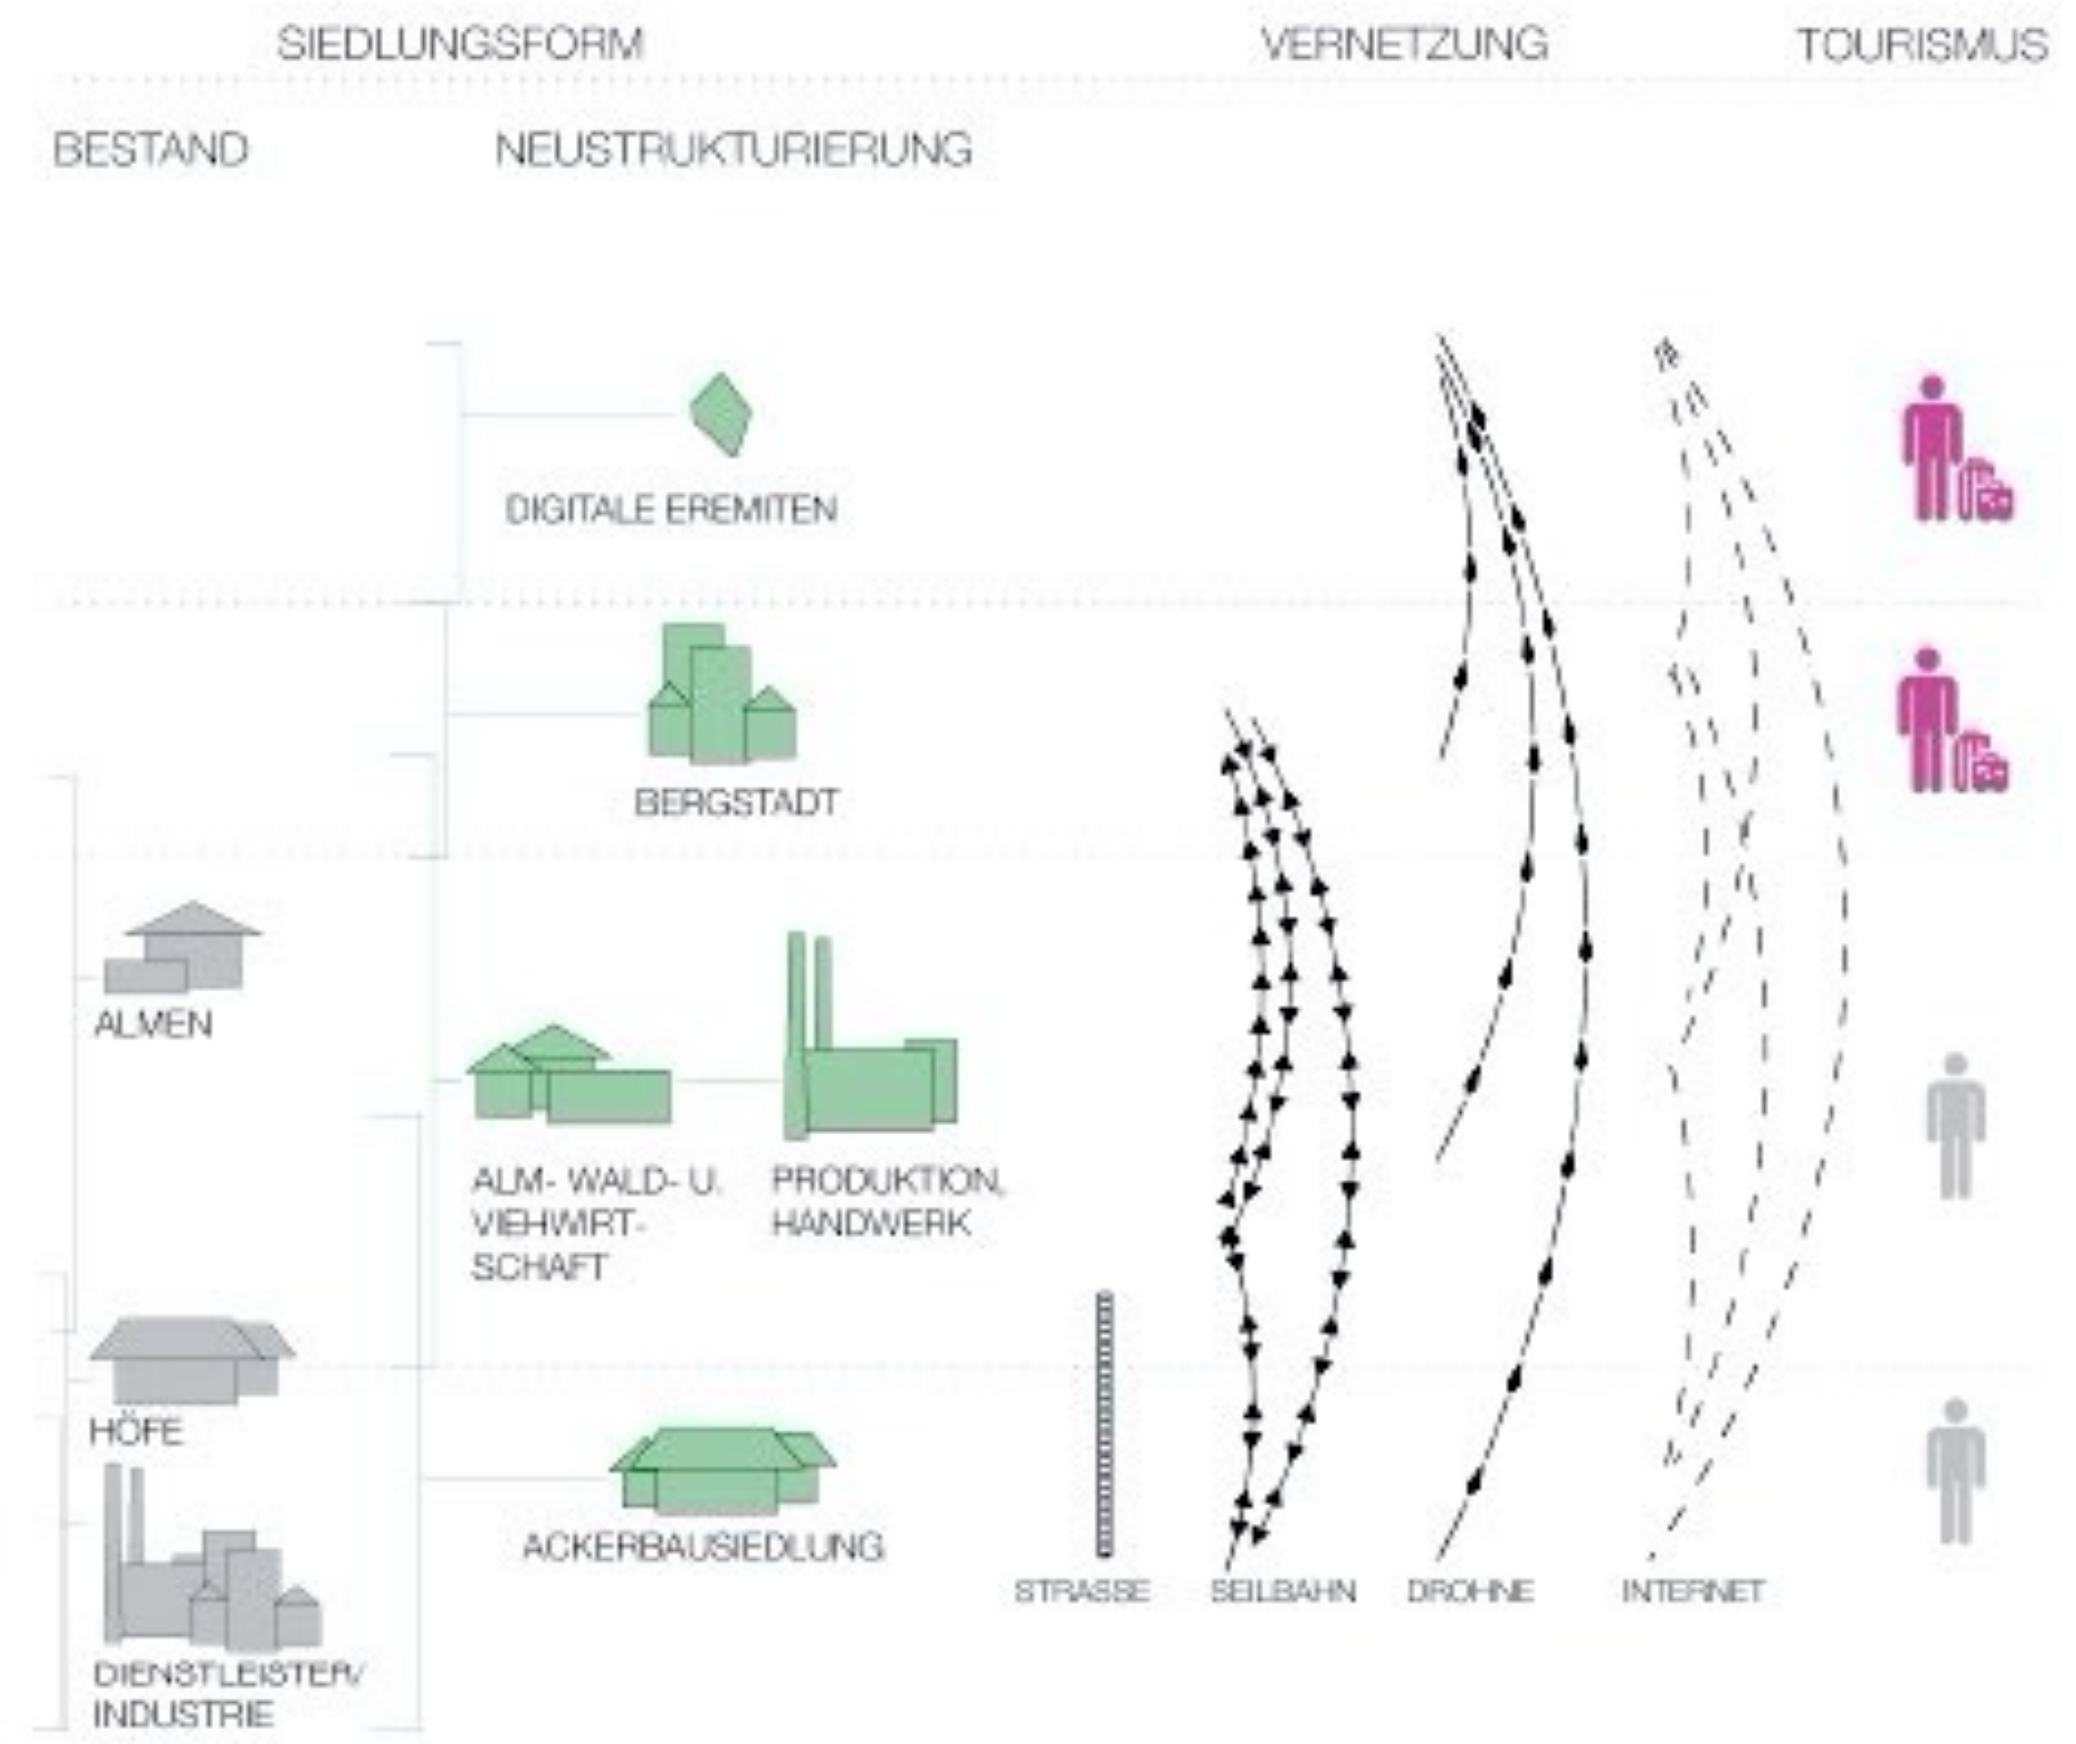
SIEDLUNGSFORM

VERNETZUNG

TOURISMUS

BESTAND

NEUSTRUKTURIERUNG

DIGITALE EREMITEN

BERGSTADT

ALMEN

ALM- WALD- U. VIEHWIRTSCHAFT

PRODUKTION, HANDWERK

HÖFE

ACKERBAUSIEDLUNG

DIENSTLEISTER/ INDUSTRIE

STRASSE

SEILBAHN

DROHNE

INTERNET